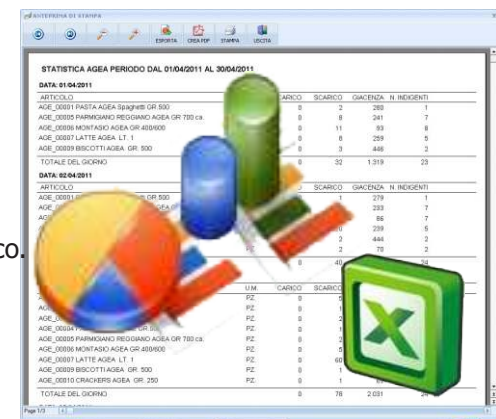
ANTEPRIMA DI STAMPA

ESPORTA CREA PDF STAMPA USCITA

STATISTICA AGEA PERIODO DAL 01/04/2011 AL 30/04/2011

DATA: 01/04/2011

| ARTICOLO | | CARICO | SCARICO | GIACENZA | N. INDIGENTI |
|---|---|---|---|---|---|
| AGE_00001 PASTA AGEA Spaghetti GR 500 | | 0 | 2 | 288 | 1 |
| AGE_00005 PARMIGIANO REGGIANO AGEA GR 700 ca. | | 0 | 8 | 241 | 7 |
| AGE_00006 MONTASIO AGEA GR 400/600 | | 0 | 11 | 93 | 8 |
| AGE_00007 LATTE AGEA LT. 1 | | 0 | 8 | 259 | 5 |
| AGE_00009 BISCOTTI AGEA GR. 500 | | 0 | 3 | 448 | 2 |
| TOTALE DEL GIORNO | | 0 | 32 | 1.319 | 23 |

DATA: 02/04/2011

| ARTICOLO | | | SCARICO | GIACENZA | N. INDIGENTI |
|---|---|---|---|---|---|
| AGE_00001 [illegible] GR 500 | | | 1 | 279 | 1 |
| AG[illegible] | | | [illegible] | 233 | 7 |
| AG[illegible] | | | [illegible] | 86 | 7 |
| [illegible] | | | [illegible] | 239 | 5 |
| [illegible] | | | 2 | 444 | 2 |
| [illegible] | | | 2 | 78 | 2 |
| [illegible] | | | 40 | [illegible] | 24 |

co.

| | U.M. | CARICO | SCARICO | | |
|---|---|---|---|---|---|
| AGE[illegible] | PZ | 0 | 5 | | |
| AGE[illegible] | PZ | 0 | 2 | | |
| AGE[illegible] | PZ | 0 | 2 | | |
| AGE_0000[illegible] GR 500 | PZ | 0 | 1 | | |
| AGE_00005 PARMIGIANO REGGIANO AGEA GR 700 ca. | PZ | 0 | 2 | | |
| AGE_00006 MONTASIO AGEA GR 400/600 | PZ | 0 | 5 | | |
| AGE_00007 LATTE AGEA LT. 1 | PZ | 0 | 60 | | |
| AGE_00009 BISCOTTI AGEA GR. 500 | PZ | 0 | 1 | | |
| AGE_00010 CRACKERS AGEA GR. 250 | PZ | 0 | 1 | | |
| TOTALE DEL GIORNO | | 0 | 78 | 2.031 | 24 |

Page 1/3